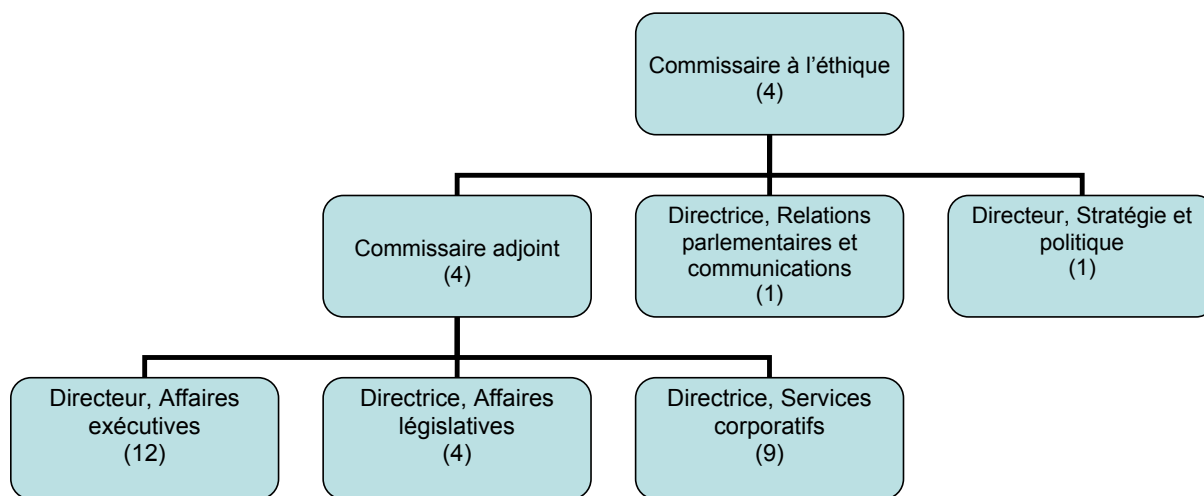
Commissaire à l’éthique
(4)

Commissaire adjoint
(4)

Directrice, Relations parlementaires et communications
(1)

Directeur, Stratégie et politique
(1)

Directeur, Affaires exécutives
(12)

Directrice, Affaires législatives
(4)

Directrice, Services corporatifs
(9)